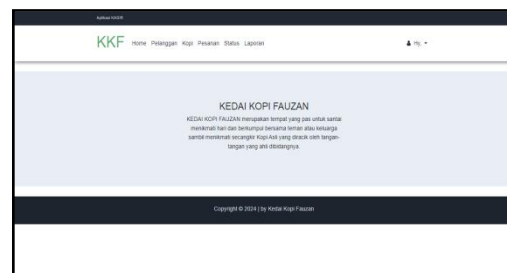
Aplikasi KKKF

KKF Home Pelanggan Kopi Pesanan Status Laporan

Hy.

KEDAI KOPI FAUZAN

KEDAI KOPI FAUZAN merupakan tempat yang pas untuk santai menikmati hari dan berkumpul bersama teman atau keluarga sambil menikmati secangkir Kopi Asli yang diracik oleh tangan-tangan yang ahli dibidangnya.

Copyright © 2024 | by Kedai Kopi Fauzan